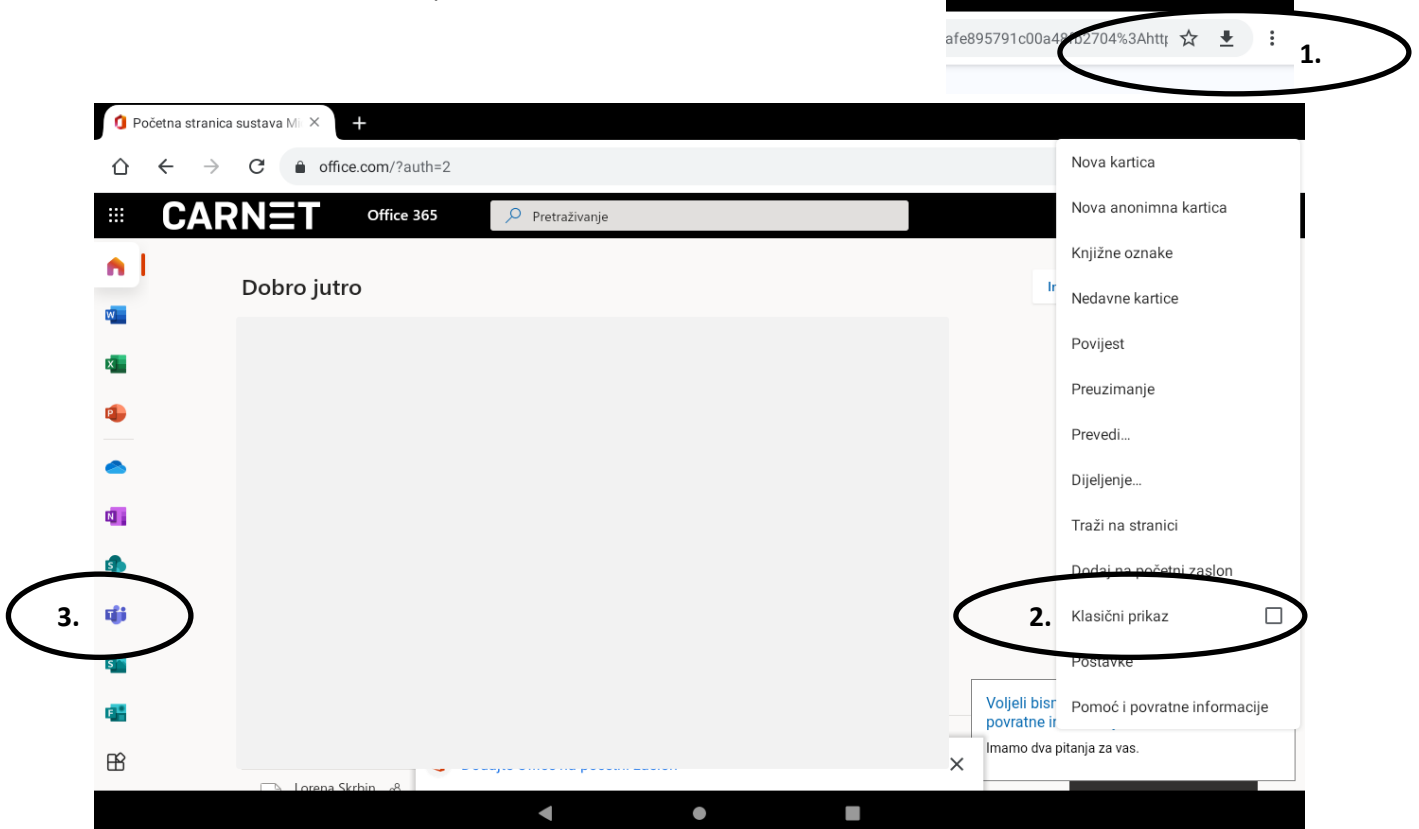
afe895791c00a48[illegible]2704%3Ahttp

1.

Početna stranica sustava M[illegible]

office.com/?auth=2

CARNET Office 365

Pretraživanje

Dobro jutro

In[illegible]

Nova kartica

Nova anonimna kartica

Knjižne oznake

Nedavne kartice

Povijest

Preuzimanje

Prevedi...

Dijeljenje...

Traži na stranici

Dodaj na početni zaslon

2. Klasični prikaz

3.

Postavke

Pomoć i povratne informacije

Voljeli bism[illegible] povratne i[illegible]

Imamo dva pitanja za vas.

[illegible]

Lorena Skrbin